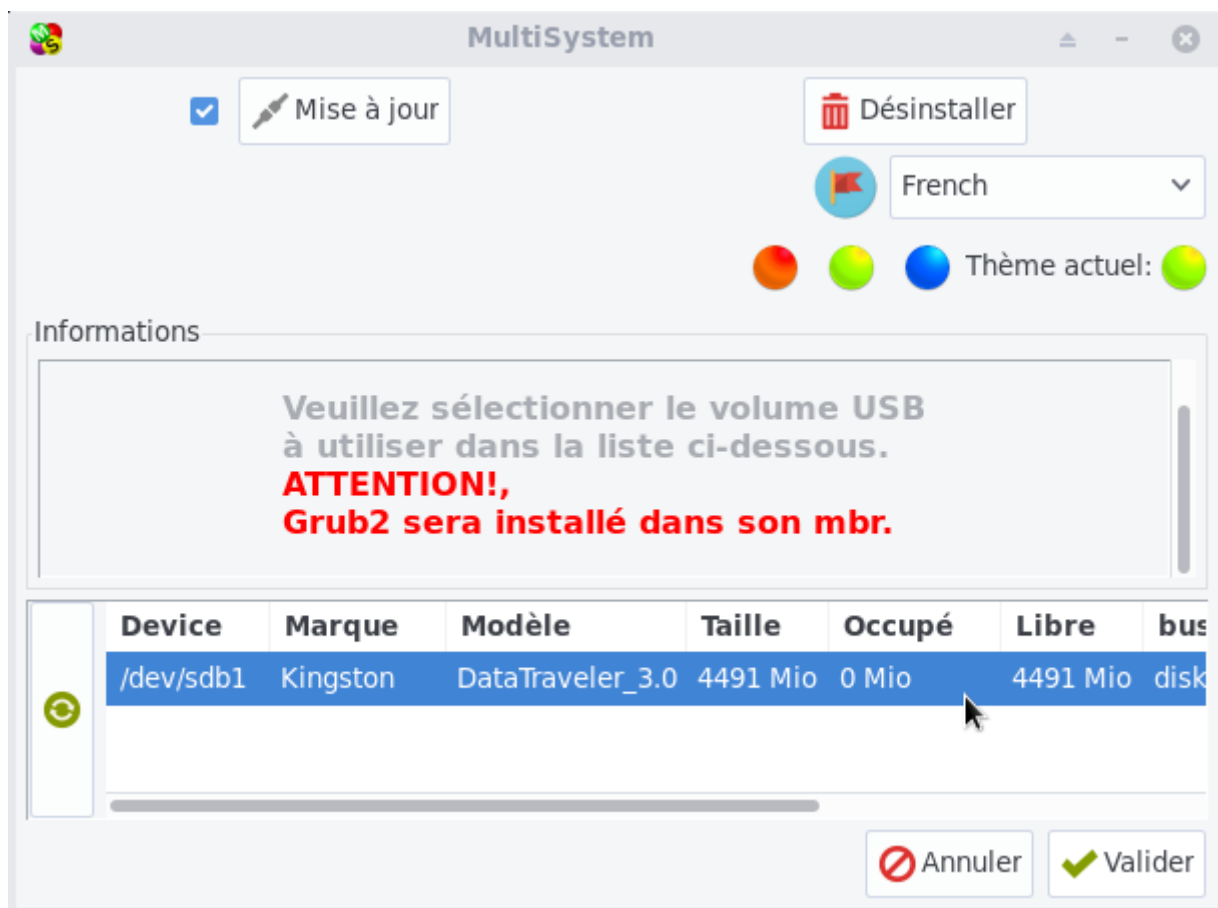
MultiSystem

Mise à jour

Désinstaller

French

Thème actuel:

Informations

Veuillez sélectionner le volume USB à utiliser dans la liste ci-dessous.
ATTENTION!,
Grub2 sera installé dans son mbr.

| Device | Marque | Modèle | Taille | Occupé | Libre | bus |
|---|---|---|---|---|---|---|
| /dev/sdb1 | Kingston | DataTraveler_3.0 | 4491 Mio | 0 Mio | 4491 Mio | disk |

Annuler

Valider